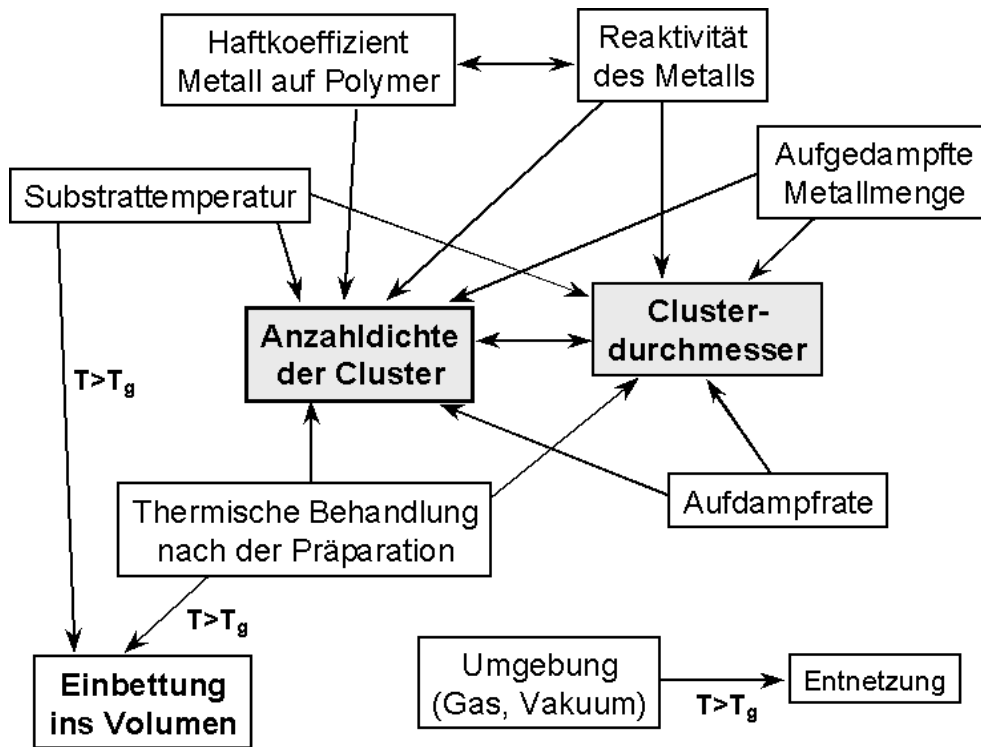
Haftkoeffizient Metall auf Polymer

Reaktivität des Metalls

Aufgedampfte Metallmenge

Substrattemperatur

$T>T_g$

Anzahldichte der Cluster

Clusterdurchmesser

Thermische Behandlung nach der Präparation

Aufdampfrate

$T>T_g$

Einbettung ins Volumen

Umgebung (Gas, Vakuum)

$T>T_g$

Entnetzung